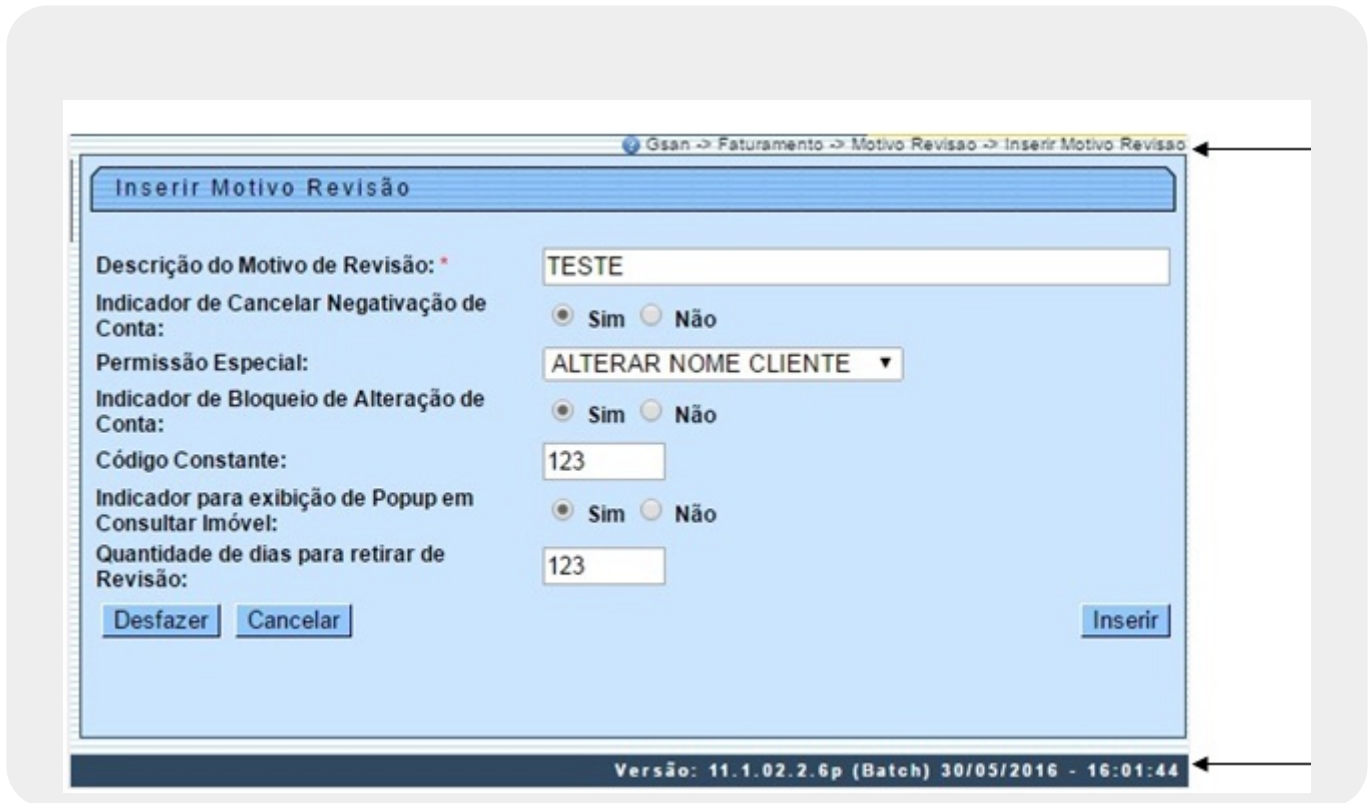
Gsan -> Faturamento -> Motivo Revisao -> Inserir Motivo Revisao

Inserir Motivo Revisão

Descrição do Motivo de Revisão: * TESTE

Indicador de Cancelar Negativação de Conta: Sim Não

Permissão Especial: ALTERAR NOME CLIENTE

Indicador de Bloqueio de Alteração de Conta: Sim Não

Código Constante: 123

Indicador para exibição de Popup em Consultar Imóvel: Sim Não

Quantidade de dias para retirar de Revisão: 123

Desfazer Cancelar Inserir

Versão: 11.1.02.2.6p (Batch) 30/05/2016 - 16:01:44